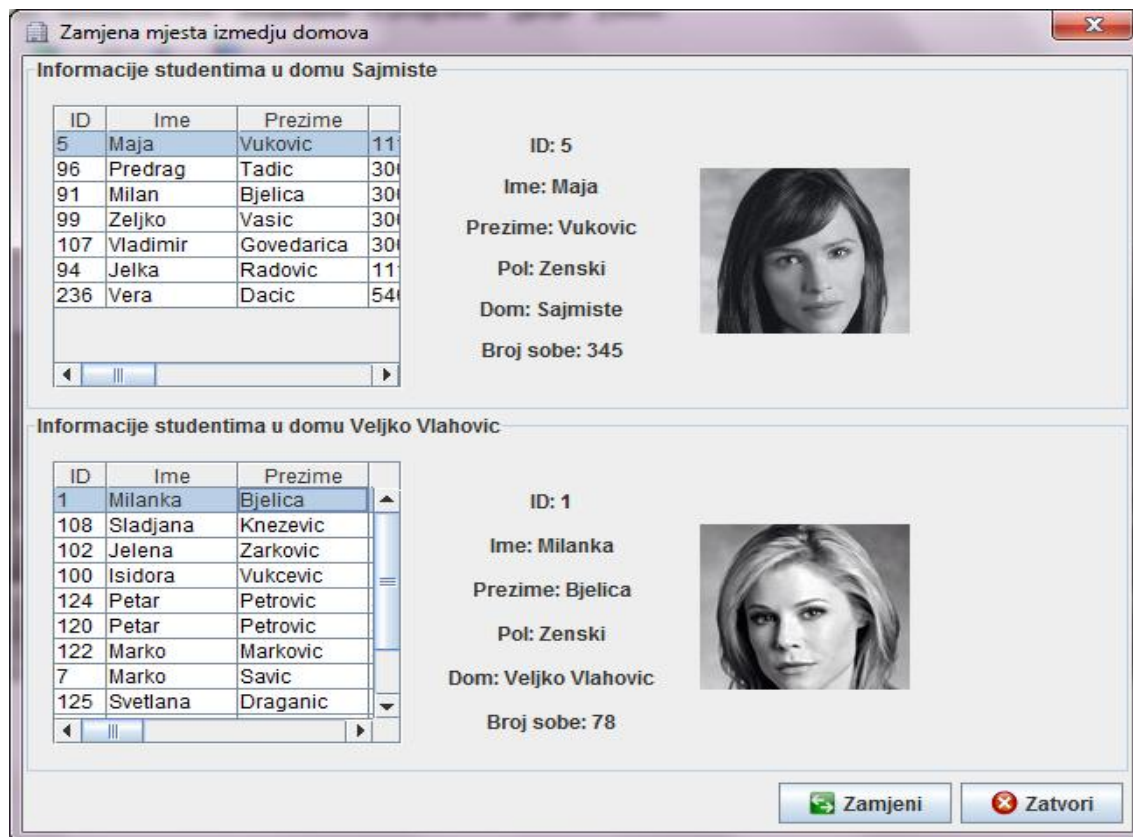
Zamjena mjesta izmedju domova

Informacije studentima u domu Sajmiste

| ID | Ime | Prezime | |
|---|---|---|---|
| 5 | Maja | Vukovic | 11 |
| 96 | Predrag | Tadic | 30 |
| 91 | Milan | Bjelica | 30 |
| 99 | Zeljko | Vasic | 30 |
| 107 | Vladimir | Govedarica | 30 |
| 94 | Jelka | Radovic | 11 |
| 236 | Vera | Dacic | 54 |

ID: 5

Ime: Maja

Prezime: Vukovic

Pol: Zenski

Dom: Sajmiste

Broj sobe: 345

Informacije studentima u domu Veljko Vlahovic

| ID | Ime | Prezime |
|---|---|---|
| 1 | Milanka | Bjelica |
| 108 | Sladjana | Knezevic |
| 102 | Jelena | Zarkovic |
| 100 | Isidora | Vukcevic |
| 124 | Petar | Petrovic |
| 120 | Petar | Petrovic |
| 122 | Marko | Markovic |
| 7 | Marko | Savic |
| 125 | Svetlana | Draganic |

ID: 1

Ime: Milanka

Prezime: Bjelica

Pol: Zenski

Dom: Veljko Vlahovic

Broj sobe: 78

Zamjeni

Zatvori